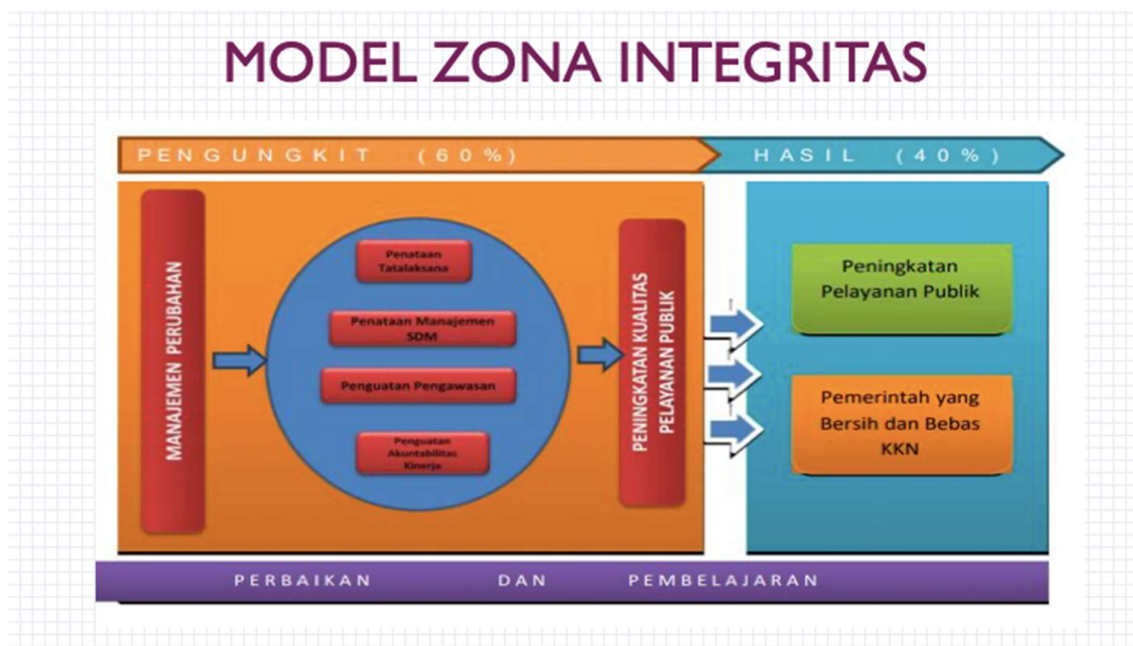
MODEL ZONA INTEGRITAS

PENGUNGKIT (60%)

HASIL (40%)

MANAJEMEN PERUBAHAN

Penataan Tatalaksana

Penataan Manajemen SDM

Penguatan Pengawasan

Penguatan Akuntabilitas Kinerja

PENINGKATAN KUALITAS PELAYANAN PUBLIK

Peningkatan Pelayanan Publik

Pemerintah yang Bersih dan Bebas KKN

PERBAIKAN DAN PEMBELAJARAN